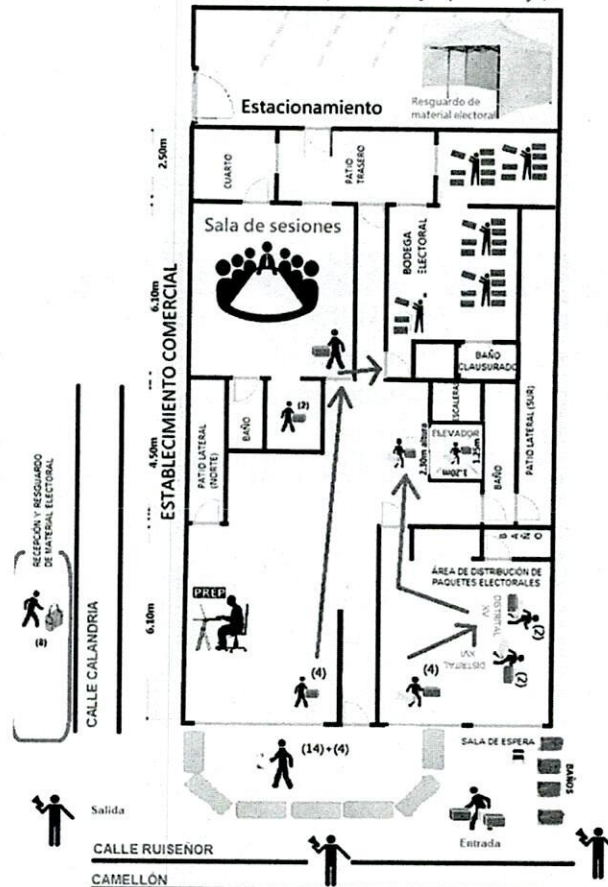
Estacionamiento

Resguardo de material electoral

2.50m

CUARTO

PATIO TRASERO

Sala de sesiones

BODEGA ELECTORAL

6.10m

ESTABLECIMIENTO COMERCIAL

BAÑO CLAUSURADO

ESCALERA

(2)

BAÑO

ELEVADOR

2.10m altura

1.25m

1.20m

PATIO LATERAL (NORTE)

4.50m

PATIO LATERAL (SUR)

BAÑO

BAÑO

RECEPCIÓN Y RESGUARDO DE MATERIAL ELECTORAL

(8)

ÁREA DE DISTRIBUCIÓN DE PAQUETES ELECTORALES

DISTRITAL XV

(2)

DISTRITAL XVI

(2)

PREP

6.10m

CALLE CALANDRIA

(4)

(4)

(14)+(4)

SALA DE ESPERA

BAÑOS

Salida

Entrada

CALLE RUISEÑOR

CAMELLÓN